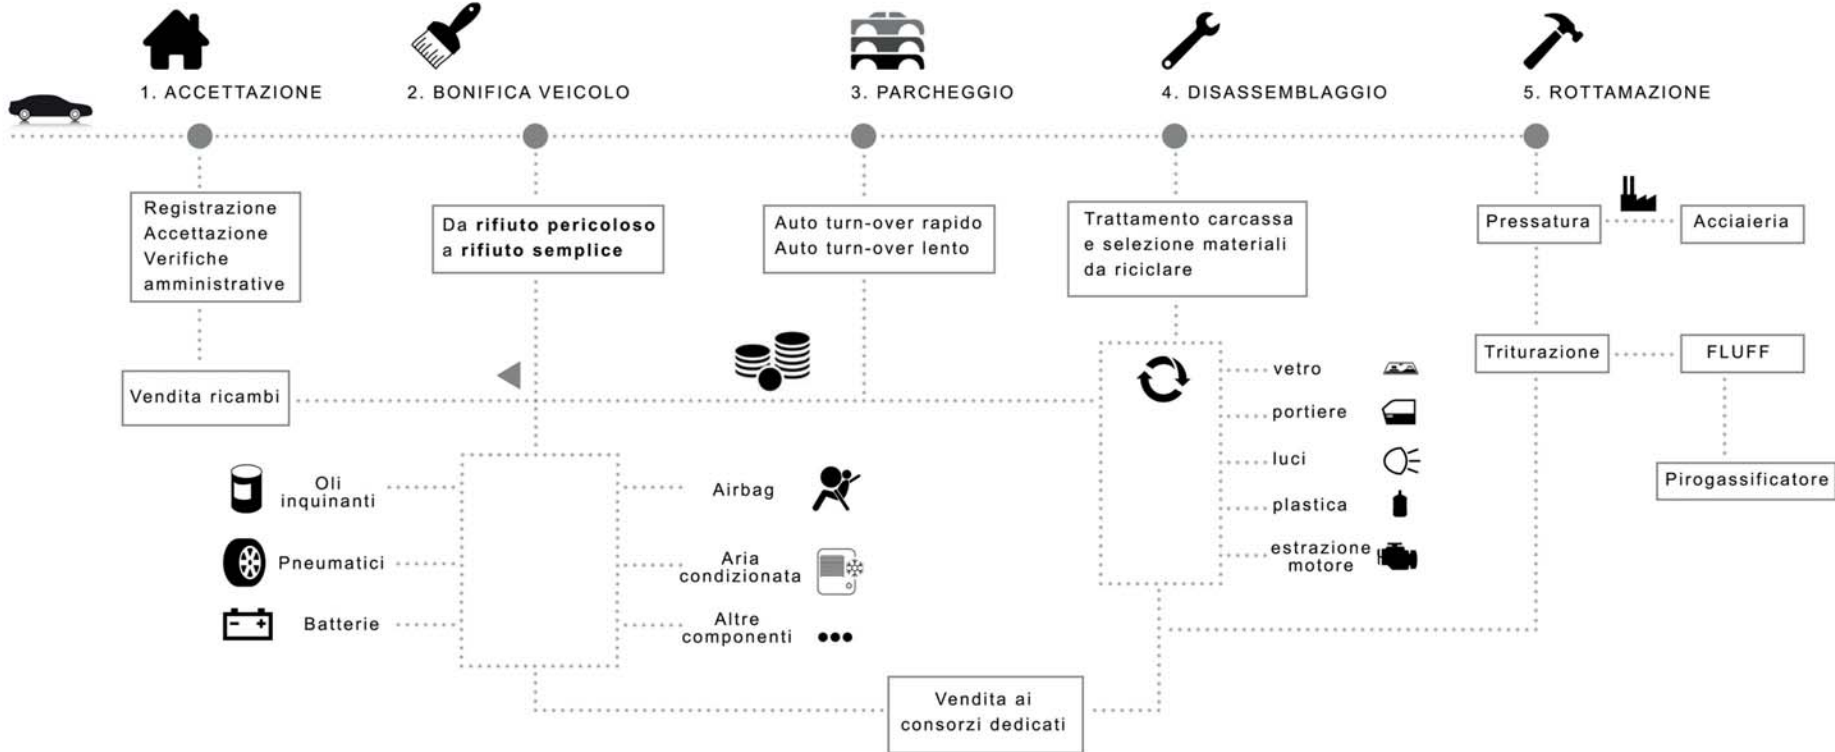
1. ACCETTAZIONE

2. BONIFICA VEICOLO

3. PARCHEGGIO

4. DISASSEMBLAGGIO

5. ROTTAMAZIONE

Registrazione
Accettazione
Verifiche amministrative

Da **rifiuto pericoloso** a **rifiuto semplice**

Auto turn-over rapido
Auto turn-over lento

Trattamento carcassa e selezione materiali da riciclare

Pressatura

Acciaieria

Triturazione

FLUFF

Pirogassificatore

Vendita ricambi

vetro

portiere

luci

plastica

estrazione motore

Oli inquinanti

Pneumatici

Batterie

Airbag

Aria condizionata

Altre componenti

Vendita ai consorzi dedicati